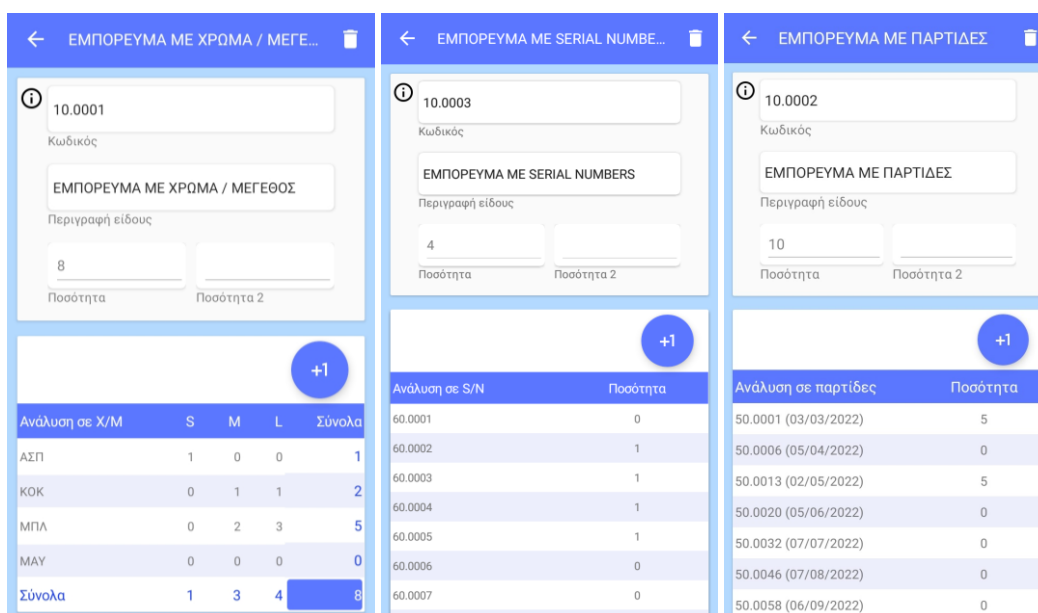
ΕΜΠΟΡΕΥΜΑ ΜΕ ΧΡΩΜΑ / ΜΕΓΕ...

10.0001
Κωδικός

ΕΜΠΟΡΕΥΜΑ ΜΕ ΧΡΩΜΑ / ΜΕΓΕΘΟΣ
Περιγραφή είδους

8
Ποσότητα
Ποσότητα 2

+1

| Ανάλυση σε Χ/Μ | S | M | L | Σύνολα |
|---|---|---|---|---|
| ΑΣΠ | 1 | 0 | 0 | 1 |
| ΚΟΚ | 0 | 1 | 1 | 2 |
| ΜΠΛ | 0 | 2 | 3 | 5 |
| ΜΑΥ | 0 | 0 | 0 | 0 |
| Σύνολα | 1 | 3 | 4 | 8 |

ΕΜΠΟΡΕΥΜΑ ΜΕ SERIAL NUMBE...

10.0003
Κωδικός

ΕΜΠΟΡΕΥΜΑ ΜΕ SERIAL NUMBERS
Περιγραφή είδους

4
Ποσότητα
Ποσότητα 2

+1

| Ανάλυση σε S/N | Ποσότητα |
|---|---|
| 60.0001 | 0 |
| 60.0002 | 1 |
| 60.0003 | 1 |
| 60.0004 | 1 |
| 60.0005 | 1 |
| 60.0006 | 0 |
| 60.0007 | 0 |

ΕΜΠΟΡΕΥΜΑ ΜΕ ΠΑΡΤΙΔΕΣ

10.0002
Κωδικός

ΕΜΠΟΡΕΥΜΑ ΜΕ ΠΑΡΤΙΔΕΣ
Περιγραφή είδους

10
Ποσότητα
Ποσότητα 2

+1

| Ανάλυση σε παρτίδες | Ποσότητα |
|---|---|
| 50.0001 (03/03/2022) | 5 |
| 50.0006 (05/04/2022) | 0 |
| 50.0013 (02/05/2022) | 5 |
| 50.0020 (05/06/2022) | 0 |
| 50.0032 (07/07/2022) | 0 |
| 50.0046 (07/08/2022) | 0 |
| 50.0058 (06/09/2022) | 0 |